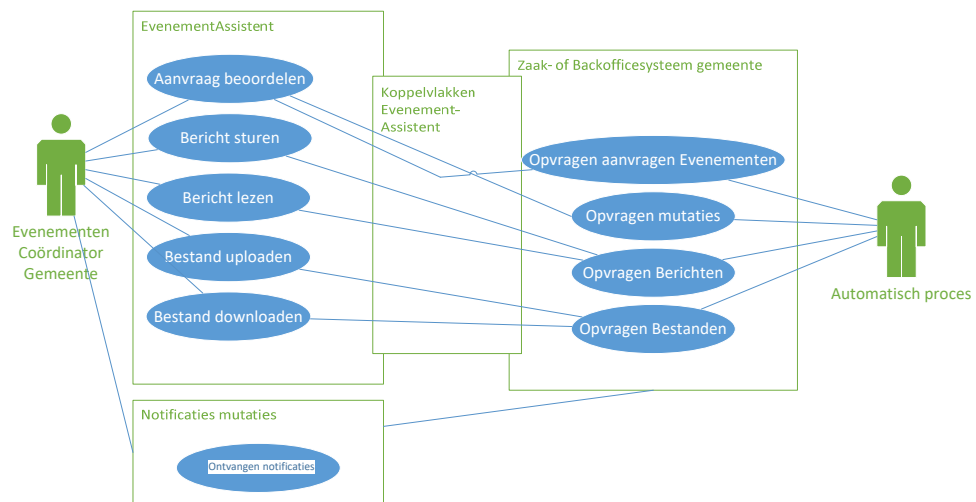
EvenementAssistent

Aanvraag beoordelen

Bericht sturen

Bericht lezen

Bestand uploaden

Bestand downloaden

Koppelvlakken Evenement-Assistent

Zaak- of Backofficesysteem gemeente

Opvragen aanvragen Evenementen

Opvragen mutaties

Opvragen Berichten

Opvragen Bestanden

Evenementen Coördinator Gemeente

Automatisch proces

Notificaties mutaties

Ontvangen notificaties